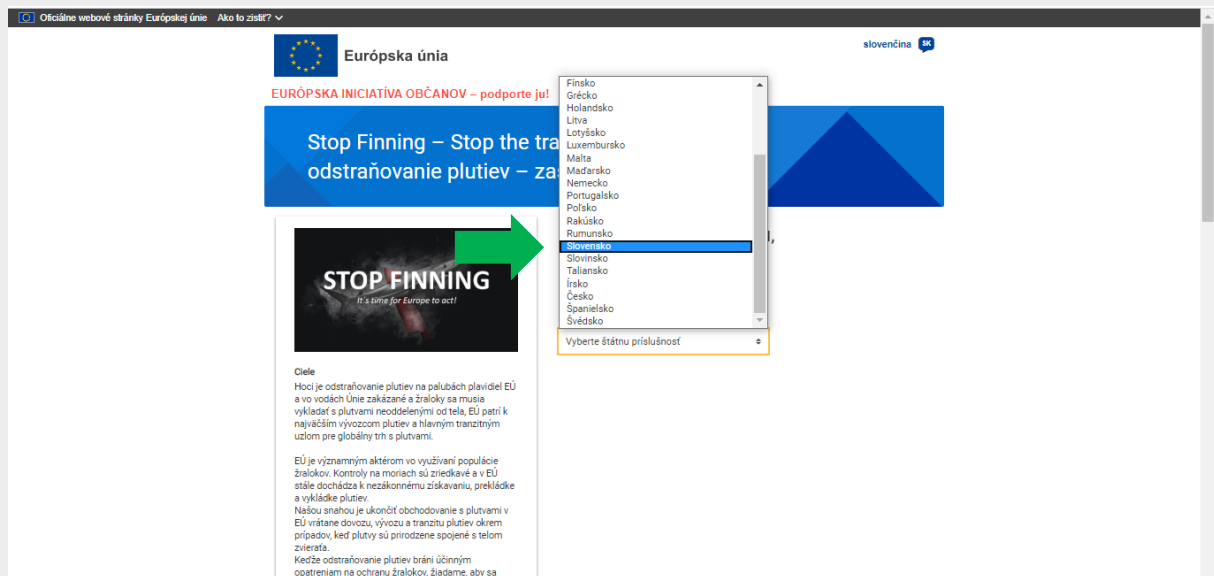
Oficiálne webové stránky Európskej únie Ako to zistiť?

Európska únia

slovenčina SK

EURÓPSKA INICIATÍVA OBČANOV – podporte ju!

Stop Finning – Stop the tra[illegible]
odstraňovanie plutiev – za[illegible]

Fínsko
Grécko
Holandsko
Litva
Lotyšsko
Luxembursko
Malta
Maďarsko
Nemecko
Portugalsko
Poľsko
Rakúsko
Rumunsko
Slovensko
Slovinsko
Taliansko
Írsko
Česko
Španielsko
Švédsko

Vyberte štátnu príslušnosť

STOP FINNING
It's time for Europe to act!

Ciele
Hoci je odstraňovanie plutiev na palubách plavidiel EÚ a vo vodách Únie zakázané a žraloky sa musia vykladať s plutvami neoddelenými od tela, EÚ patrí k najväčším vývozcom plutiev a hlavným tranzitným uzlom pre globálny trh s plutvami.

EÚ je významným aktérom vo využívaní populácie žralokov. Kontroly na moriach sú zriedkavé a v EÚ stále dochádza k nezákonnému získavaniu, prekládke a vykládke plutiev.
Našou snahou je ukončiť obchodovanie s plutvami v EÚ vrátane dovozu, vývozu a tranzitu plutiev okrem prípadov, keď plutvy sú prirodzene spojené s telom zvieraťa.
Keďže odstraňovanie plutiev bráni účinným opatreniam na ochranu žralokov, žiadame, aby sa